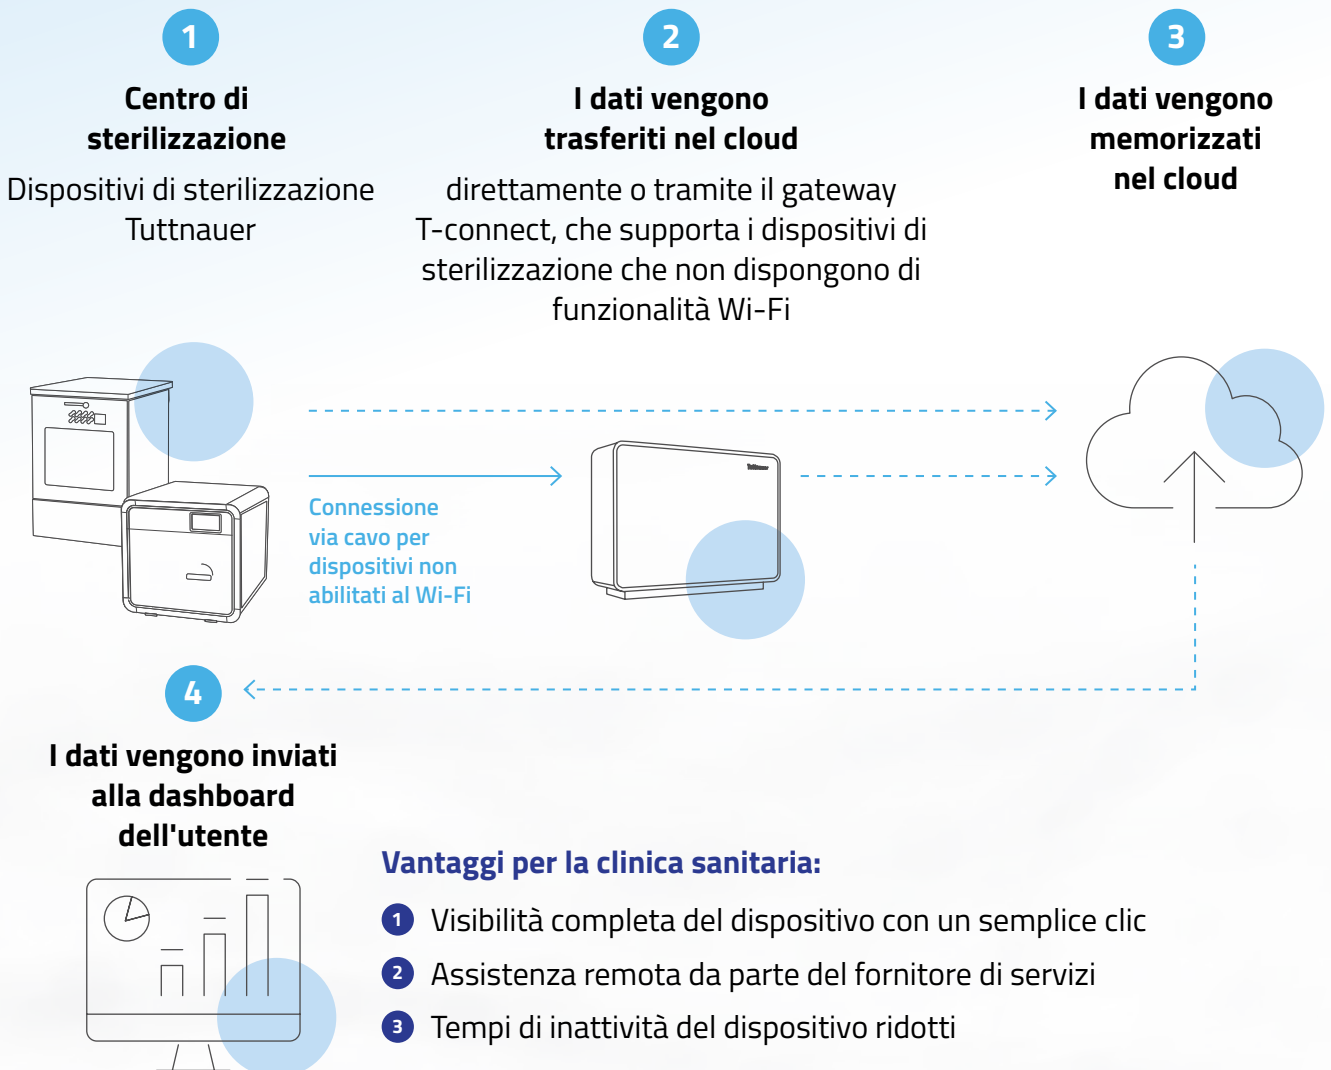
1

Centro di sterilizzazione

Dispositivi di sterilizzazione Tuttnauer

2

I dati vengono trasferiti nel cloud

direttamente o tramite il gateway T-connect, che supporta i dispositivi di sterilizzazione che non dispongono di funzionalità Wi-Fi

3

I dati vengono memorizzati nel cloud

Connessione via cavo per dispositivi non abilitati al Wi-Fi

4

I dati vengono inviati alla dashboard dell'utente

Vantaggi per la clinica sanitaria:

1 Visibilità completa del dispositivo con un semplice clic

2 Assistenza remota da parte del fornitore di servizi

3 Tempi di inattività del dispositivo ridotti